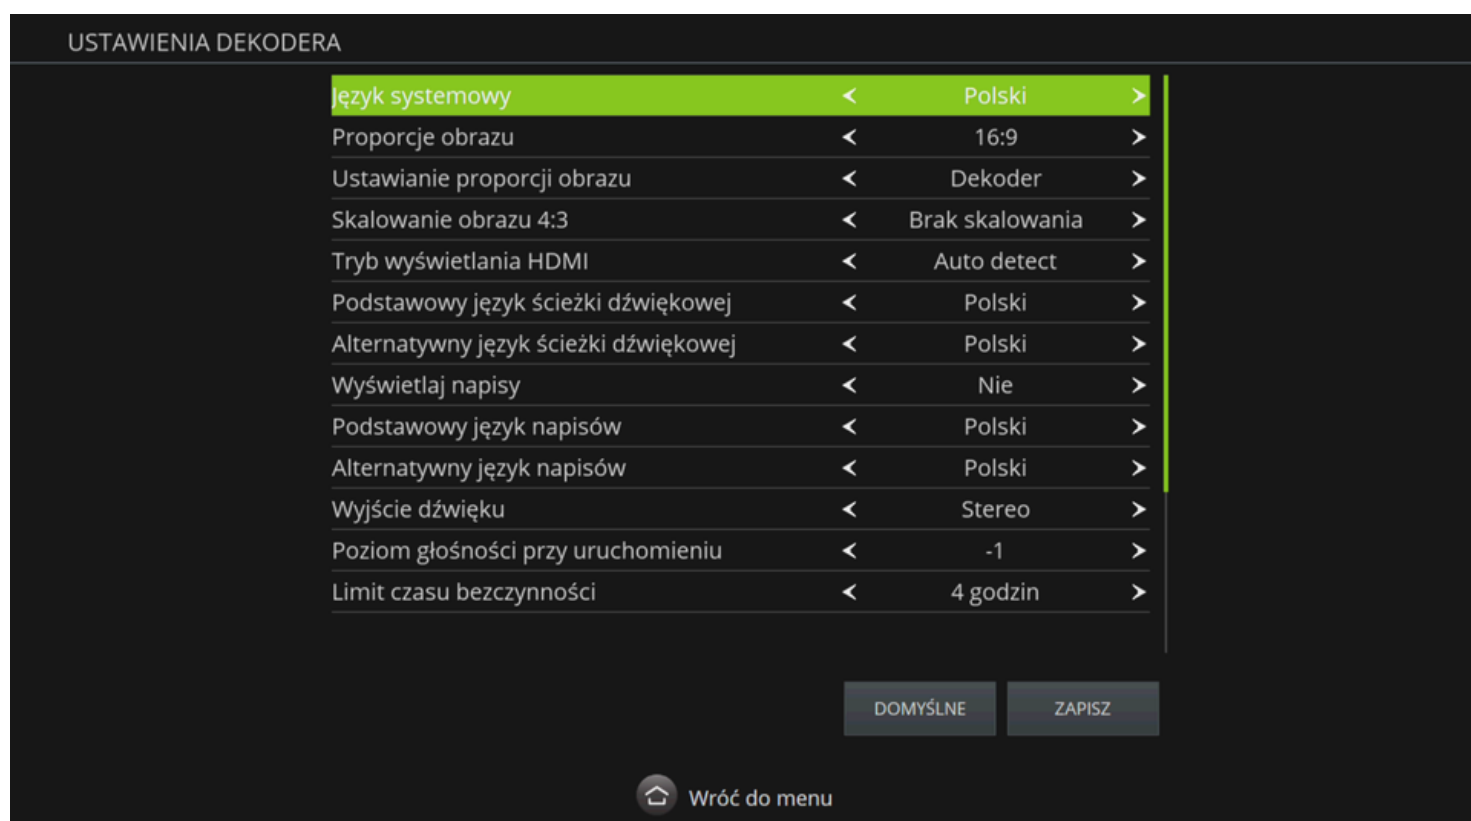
USTAWIENIA DEKODERA

| | |
|---|---|
| Język systemowy | < Polski > |
| Proporcje obrazu | < 16:9 > |
| Ustawianie proporcji obrazu | < Dekoder > |
| Skalowanie obrazu 4:3 | < Brak skalowania > |
| Tryb wyświetlania HDMI | < Auto detect > |
| Podstawowy język ścieżki dźwiękowej | < Polski > |
| Alternatywny język ścieżki dźwiękowej | < Polski > |
| Wyświetlaj napisy | < Nie > |
| Podstawowy język napisów | < Polski > |
| Alternatywny język napisów | < Polski > |
| Wyjście dźwięku | < Stereo > |
| Poziom głośności przy uruchomieniu | < -1 > |
| Limit czasu bezczynności | < 4 godzin > |

DOMYŚLNE ZAPISZ

Wróć do menu